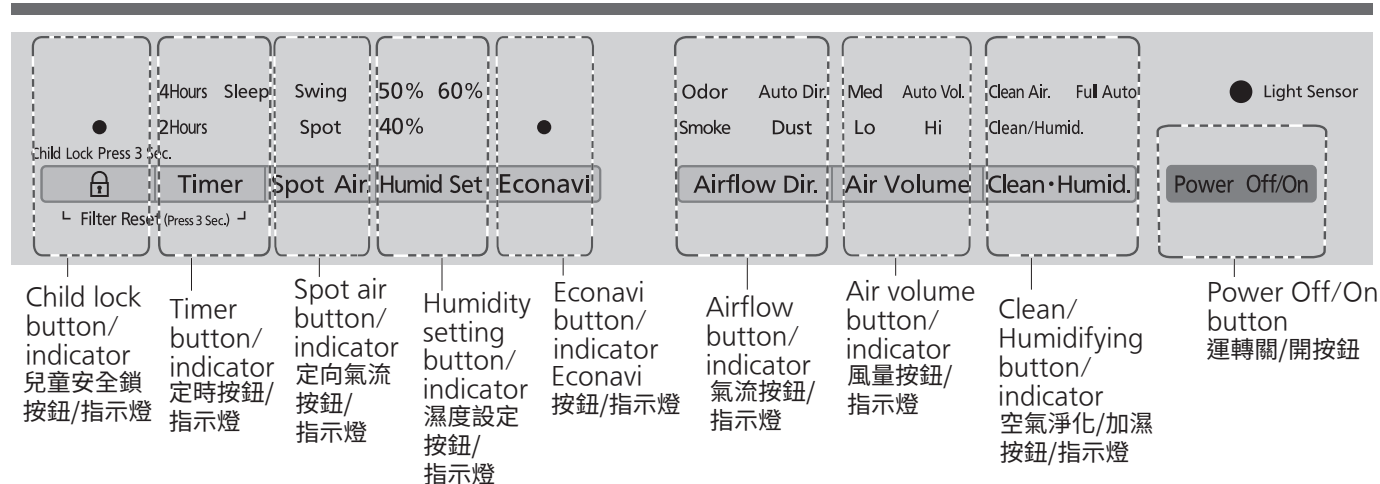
Child Lock Press 3 Sec.

Filter Reset (Press 3 Sec.)

4Hours Sleep
2Hours
Timer

Swing
Spot
Spot Air

50% 60%
40%
Humid Set

Econavi

Odor Auto Dir.
Smoke Dust
Airflow Dir.

Med Auto Vol.
Lo Hi
Air Volume

Clean Air. Full Auto
Clean/Humid.
Clean・Humid.

Light Sensor

Power Off/On

Child lock button/ indicator 兒童安全鎖按鈕/指示燈

Timer button/ indicator 定時按鈕/指示燈

Spot air button/ indicator 定向氣流按鈕/指示燈

Humidity setting button/ indicator 濕度設定按鈕/指示燈

Econavi button/ indicator Econavi 按鈕/指示燈

Airflow button/ indicator 氣流按鈕/指示燈

Air volume button/ indicator 風量按鈕/指示燈

Clean/ Humidifying button/ indicator 空氣淨化/加濕按鈕/指示燈

Power Off/On button 運轉關/開按鈕